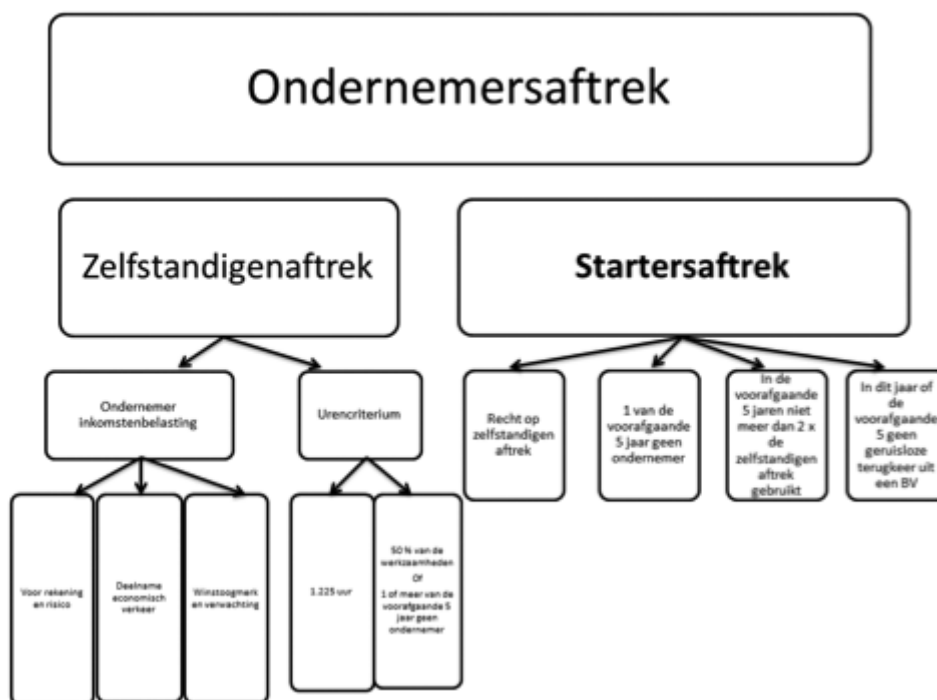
Ondernemersaftrek

Zelfstandigenaftrek

Startersaftrek

Ondernemer inkomstenbelasting

Urencriterium

Voor rekening en risico

Deelname economisch verkeer

Winstoogmerk en verwachting

1.225 uur

50 % van de werkzaamheden
Of
1 of meer van de voorafgaande 5 jaar geen ondernemer

Recht op zelfstandigen aftrek

1 van de voorafgaande 5 jaar geen ondernemer

In de voorafgaande 5 jaren niet meer dan 2 x de zelfstandigen aftrek gebruikt

In dit jaar of de voorafgaande 5 geen geruisloze terugkeer uit een BV